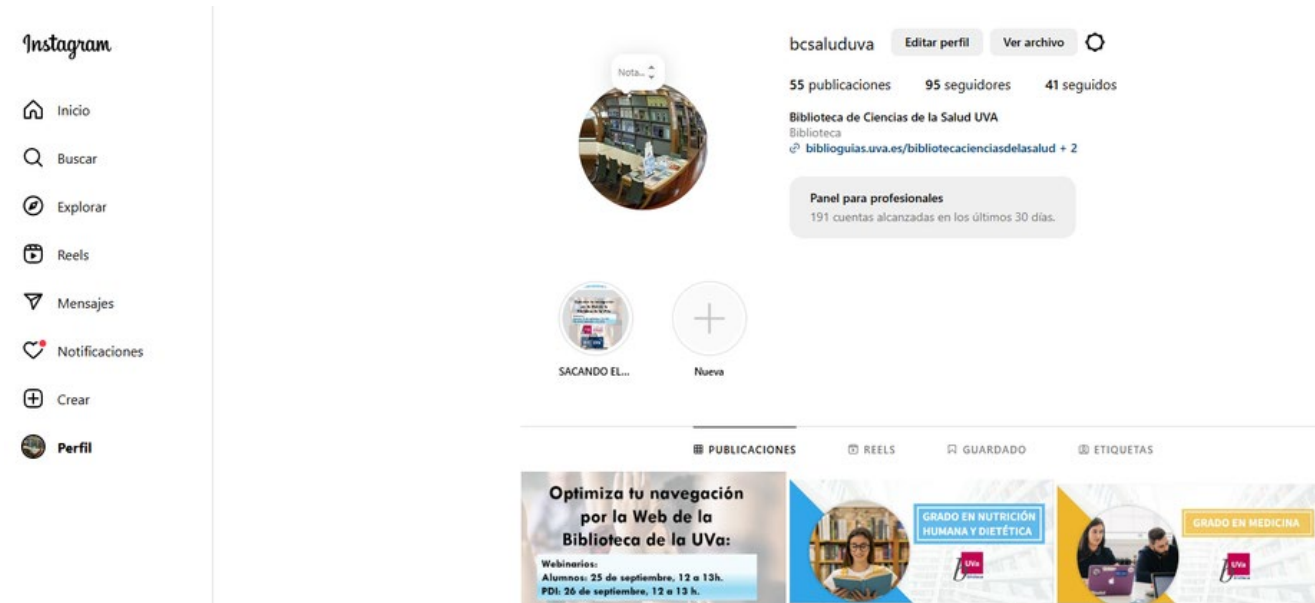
Instagram

Inicio

Buscar

Explorar

Reels

Mensajes

Notificaciones

Crear

Perfil

Nota...

bcsaluduva Editar perfil Ver archivo

55 publicaciones 95 seguidores 41 seguidos

Biblioteca de Ciencias de la Salud UVA
Biblioteca
biblioguias.uva.es/bibliotecacienciasdelasalud + 2

Panel para profesionales
191 cuentas alcanzadas en los últimos 30 días.

SACANDO EL...

Nueva

PUBLICACIONES REELS GUARDADO ETIQUETAS

Optimiza tu navegación por la Web de la Biblioteca de la UVa:

Webinarios:
Alumnos: 25 de septiembre, 12 a 13h.
PDI: 26 de septiembre, 12 a 13 h.

GRADO EN NUTRICIÓN HUMANA Y DIETÉTICA

UVa

GRADO EN MEDICINA

UVa